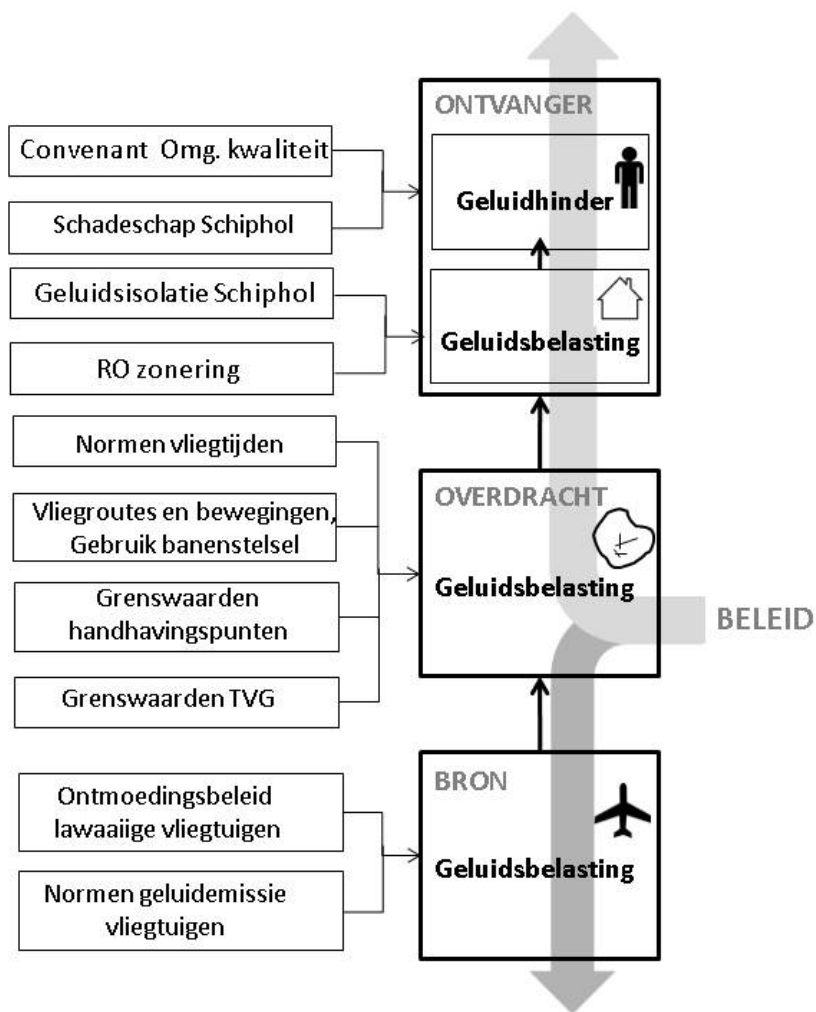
ONTVANGER

Geluidhinder

Geluidsbelasting

Convenant Omg. kwaliteit

Schadeschap Schiphol

Geluidsisolatie Schiphol

RO zonering

Normen vliegtijden

Vliegroutes en bewegingen, Gebruik banenstelsel

Grenswaarden handhavingspunten

Grenswaarden TVG

OVERDRACHT

Geluidsbelasting

BELEID

Ontmoedingsbeleid lawaaiige vliegtuigen

Normen geluidemissie vliegtuigen

BRON

Geluidsbelasting